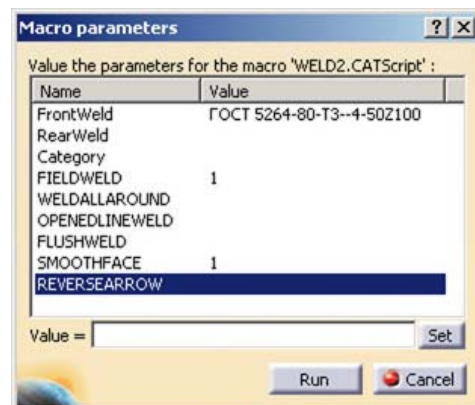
Macro parameters ? X

Value the parameters for the macro 'WELD2.CATScript' :

| Name | Value |
|---|---|
| FrontWeld | ГОСТ 5264-80-Т3--4-50Z100 |
| RearWeld | |
| Category | |
| FIELDWELD | 1 |
| WELDALLAROUND | |
| OPENEDLINEWELD | |
| FLUSHWELD | |
| SMOOTHFACE | 1 |
| REVERSEARROW | |

Value = Set

Run Cancel